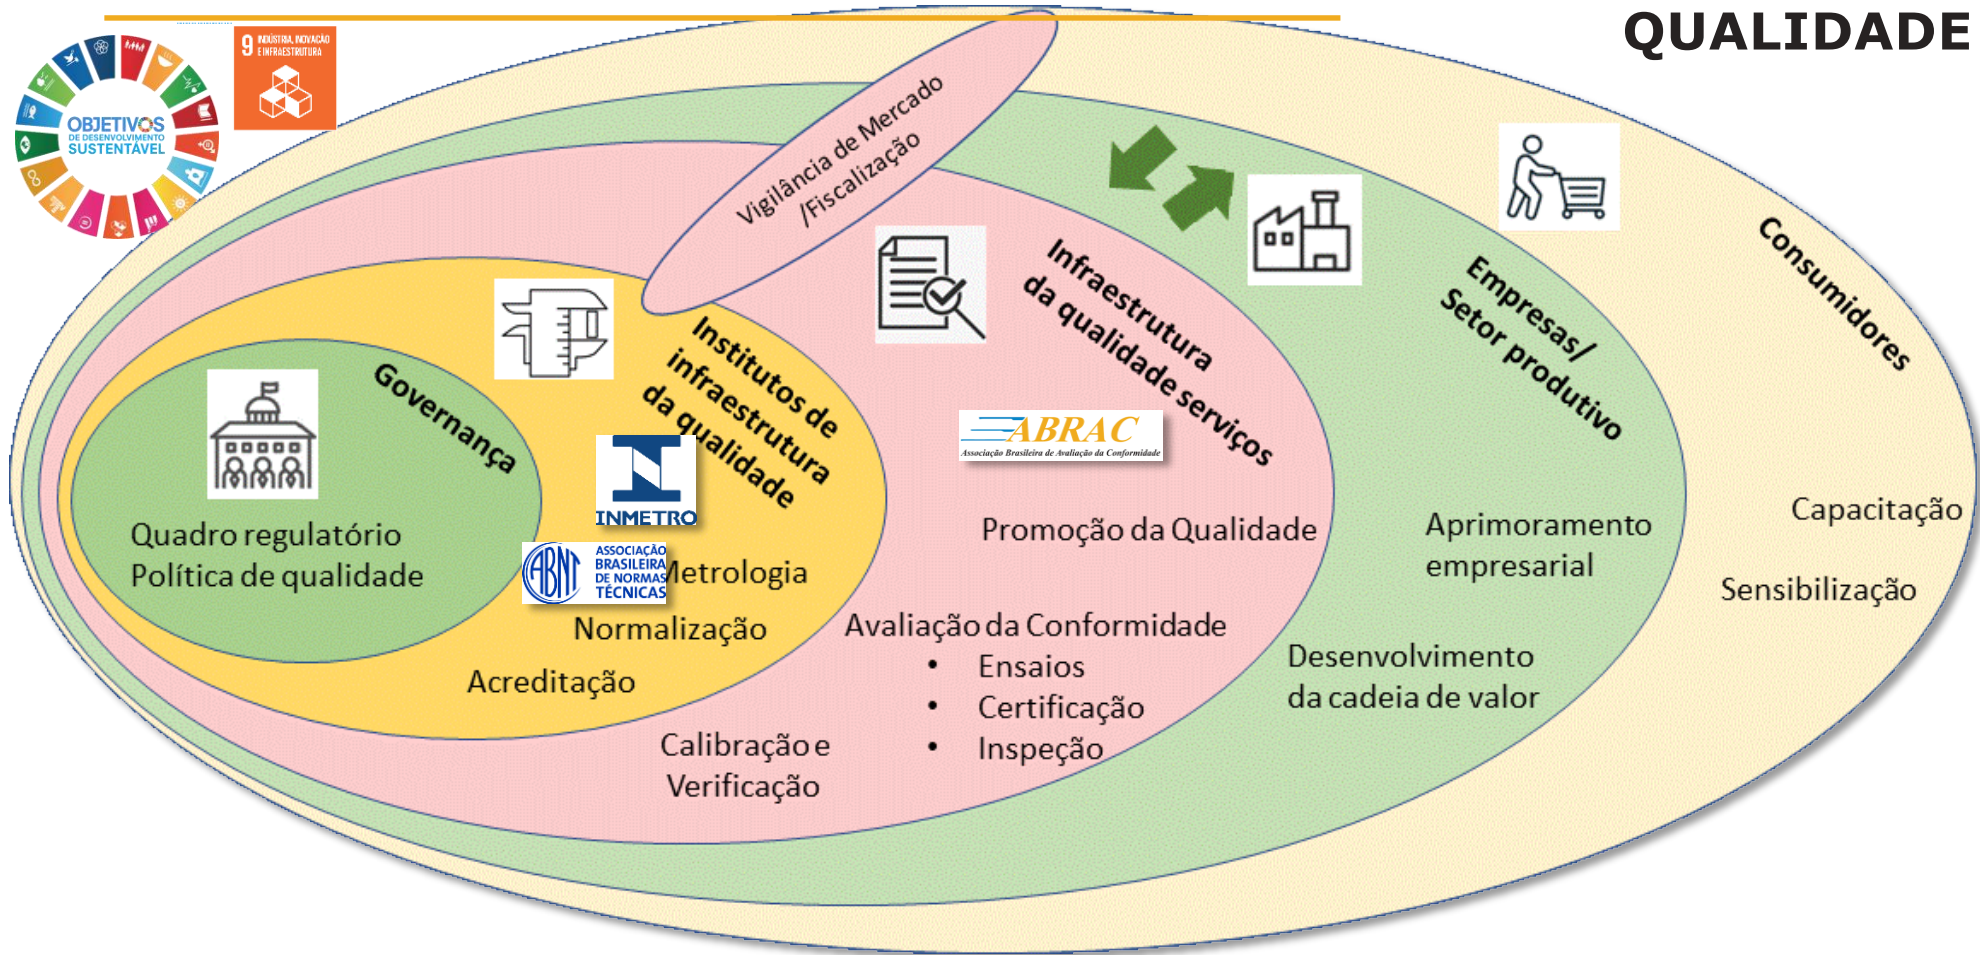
QUALIDADE

OBJETIVOS DE DESENVOLVIMENTO SUSTENTÁVEL

9 INDÚSTRIA, INOVAÇÃO E INFRAESTRUTURA

Vigilância de Mercado /Fiscalização

Governança

Quadro regulatório
Política de qualidade

Institutos de infraestrutura da qualidade

INMETRO

ASSOCIAÇÃO BRASILEIRA DE NORMAS TÉCNICAS

Metrologia

Normalização

Acreditação

Infraestrutura da qualidade serviços

ABRAC
Associação Brasileira de Avaliação da Conformidade

Promoção da Qualidade

Avaliação da Conformidade
• Ensaios
• Certificação
• Inspeção

Calibração e Verificação

Empresas/ Setor produtivo

Aprimoramento empresarial

Desenvolvimento da cadeia de valor

Consumidores

Capacitação

Sensibilização